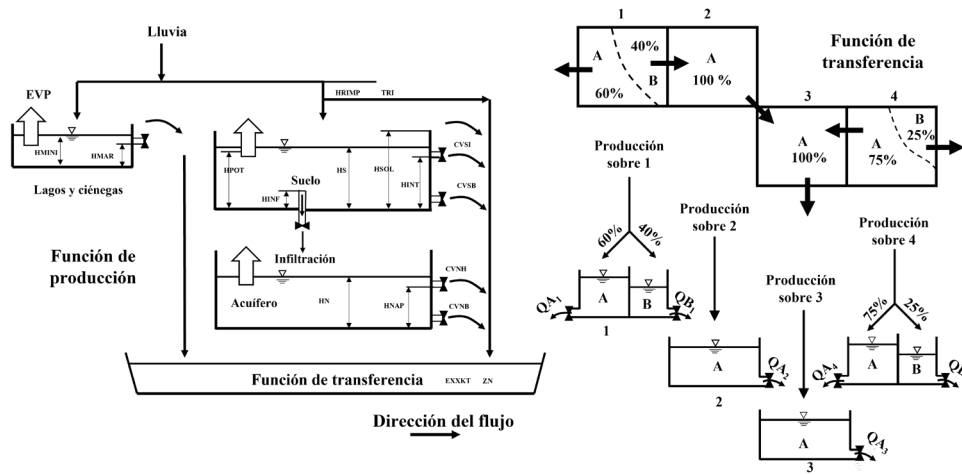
Lluvia

EVP

HRIMP TRI

HMINI HMAR

Lagos y ciénegas

HPOT HS HSOL HINT

CVSI

CVSB

Suelo

HINF

Infiltración

Acuífero HN HNAP

CVNH

CVNB

Función de producción

Función de transferencia EXXKT ZN

Dirección del flujo

1 2

A 40% B 60%

A 100 %

Función de transferencia

3 4

A 100%

A 75% B 25%

Producción sobre 1

60% 40%

A B

$QA_1$ $QB_1$

1

Producción sobre 2

A

$QA_2$

2

Producción sobre 3

A

$QA_3$

3

Producción sobre 4

75% 25%

A B

$QA_4$ $Q$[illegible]